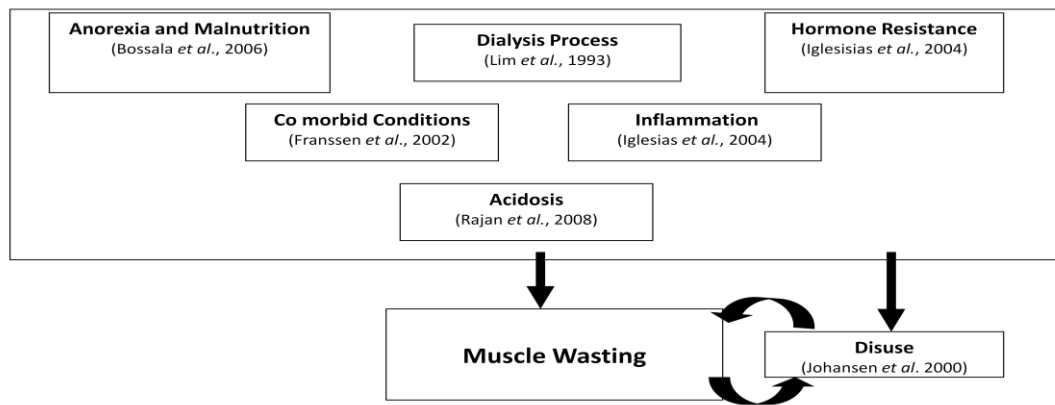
Anorexia and Malnutrition
(Bossala et al., 2006)

Dialysis Process
(Lim et al., 1993)

Hormone Resistance
(Iglesisias et al., 2004)

Co morbid Conditions
(Franssen et al., 2002)

Inflammation
(Iglesias et al., 2004)

Acidosis
(Rajan et al., 2008)

Muscle Wasting

Disuse
(Johansen et al. 2000)